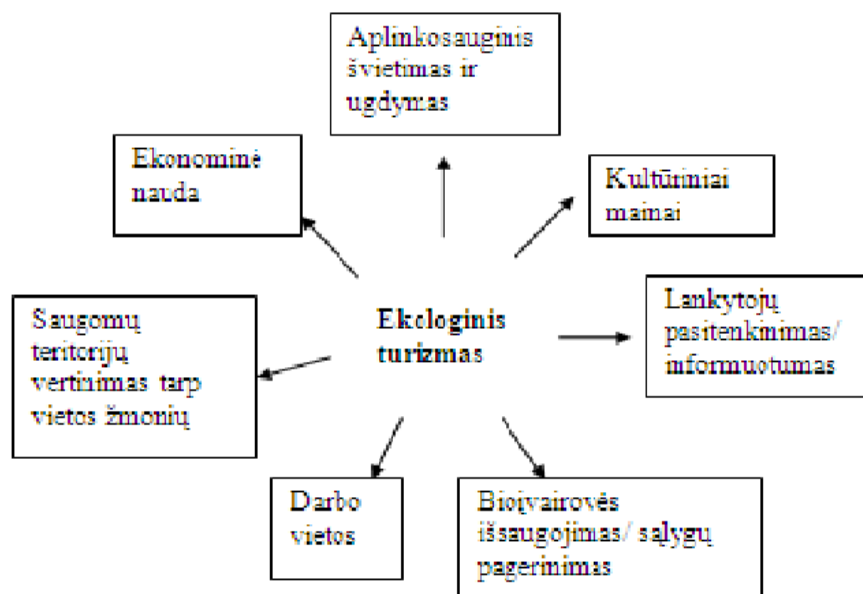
Aplinkosauginis švietimas ir ugdymas

Ekonominė nauda

Kultūriniai mainai

Saugomų teritorijų vertinimas tarp vietos žmonių

Ekologinis turizmas

Lankytojų pasitenkinimas/ informuotumas

Darbo vietos

Biojvairovės išsaugojimas/ salygų pagerinimas